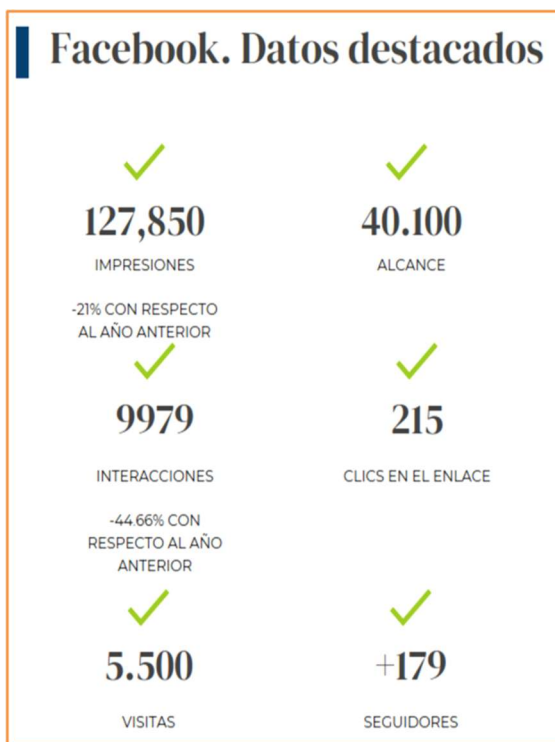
Facebook. Datos destacados

127,850

IMPRESIONES

-21% CON RESPECTO AL AÑO ANTERIOR

40.100

ALCANCE

9979

INTERACCIONES

-44.66% CON RESPECTO AL AÑO ANTERIOR

215

CLICS EN EL ENLACE

5.500

VISITAS

+179

SEGUIDORES